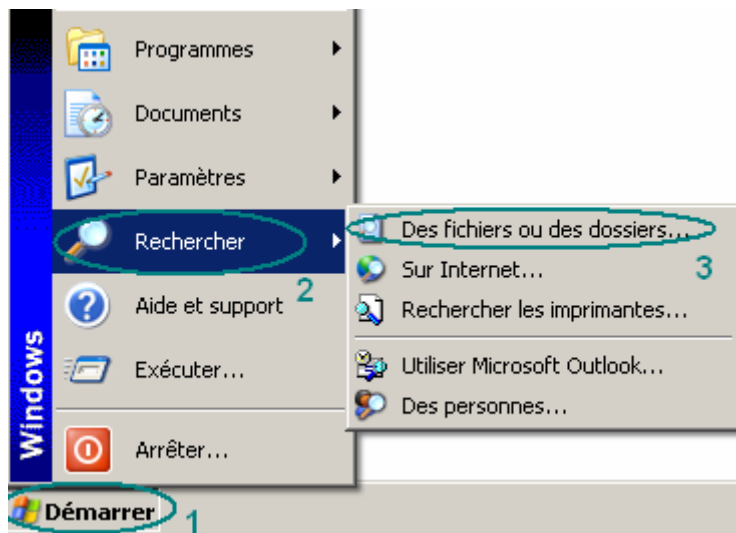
Windows

Programmes

Documents

Paramètres

Rechercher

Aide et support

Exécuter...

Arrêter...

Des fichiers ou des dossiers...

Sur Internet...

Rechercher les imprimantes...

Utiliser Microsoft Outlook...

Des personnes...

Démarrer

1

2

3